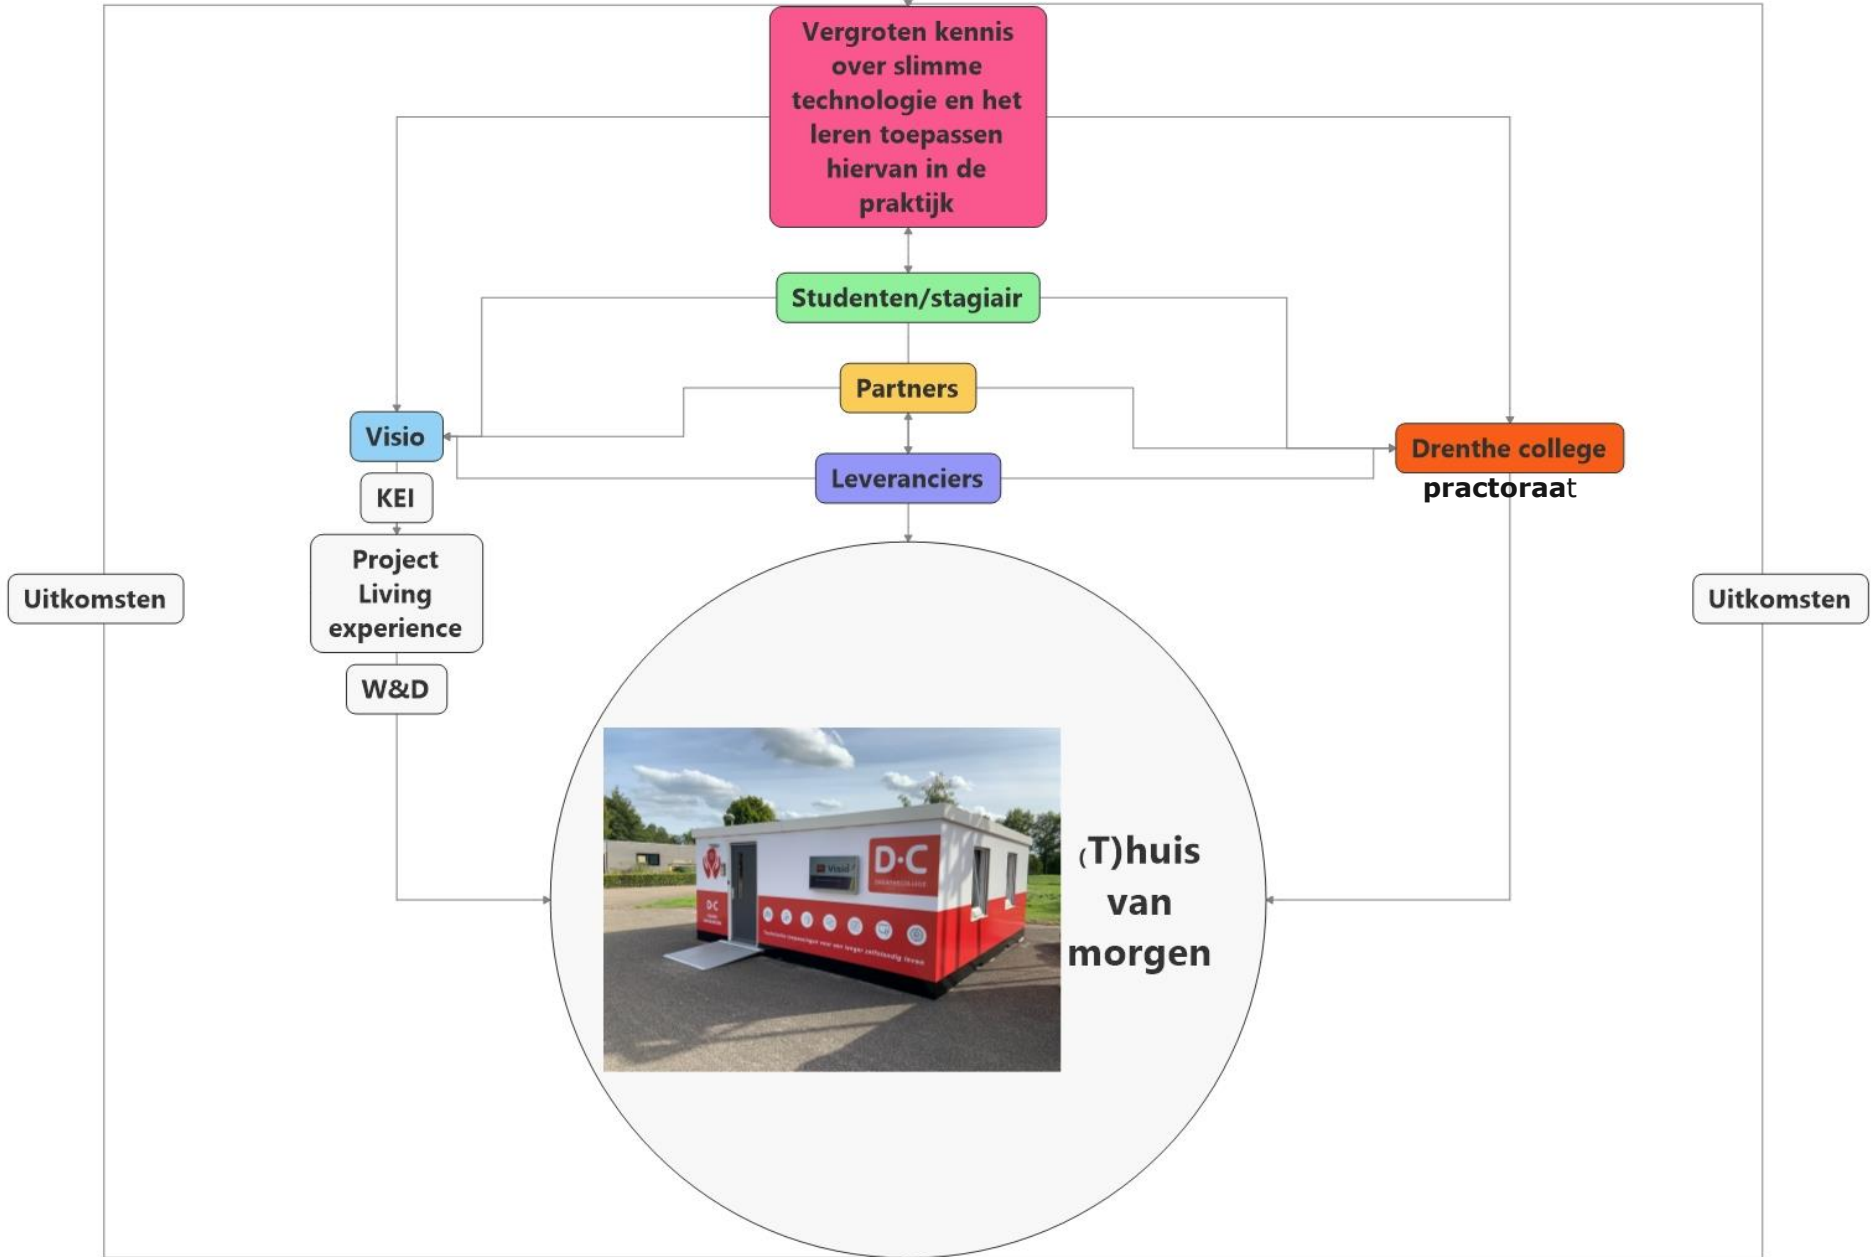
Vergroten kennis over slimme technologie en het leren toepassen hiervan in de praktijk

Studenten/stagiair

Partners

Visio

Leveranciers

Drenthe college practoraat

KEI

Project Living experience

W&D

Uitkomsten

Uitkomsten

D·C

Visio

(T)huis van morgen